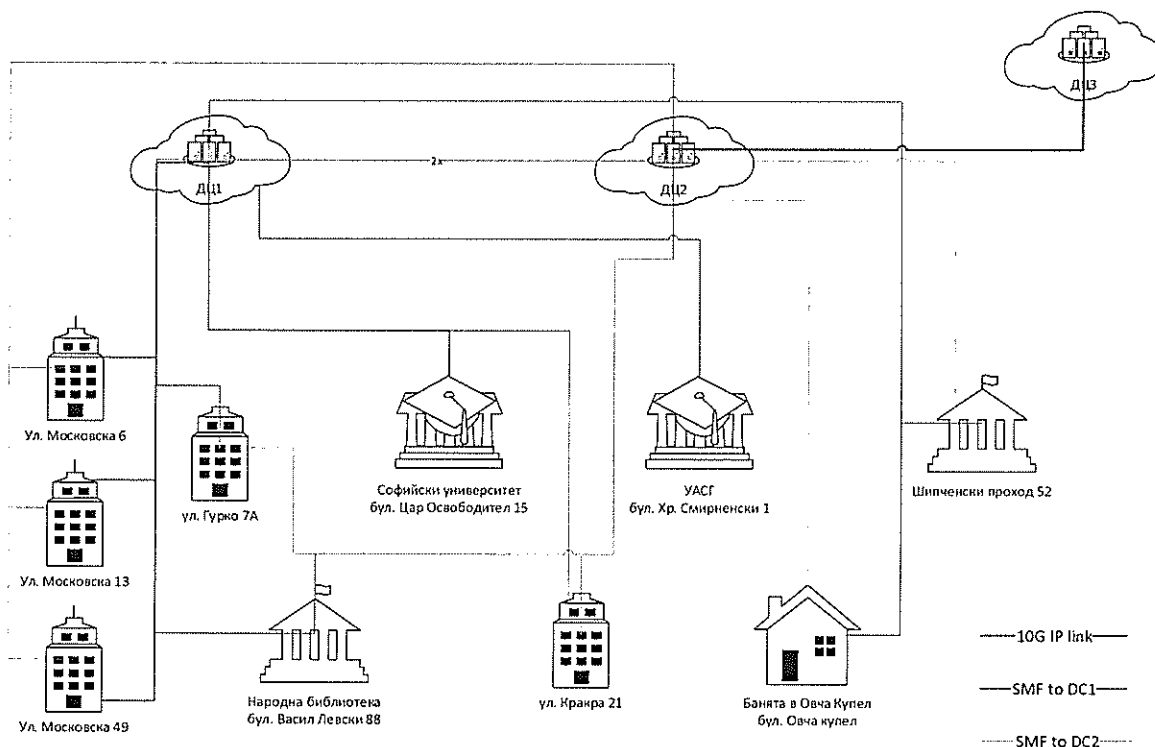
ДЦ3

ДЦ1

2x

ДЦ2

Ул. Московска 6

ул. Гурко 7А

Софийски университет
бул. Цар Освободител 15

УАСГ
бул. Хр. Смирненски 1

Шипченски проход 52

Ул. Московска 13

Ул. Московска 49

Народна библиотека
бул. Васил Левски 88

ул. Кракра 21

Банята в Овча Купел
бул. Овча купел

10G IP link

SMF to DC1

SMF to DC2